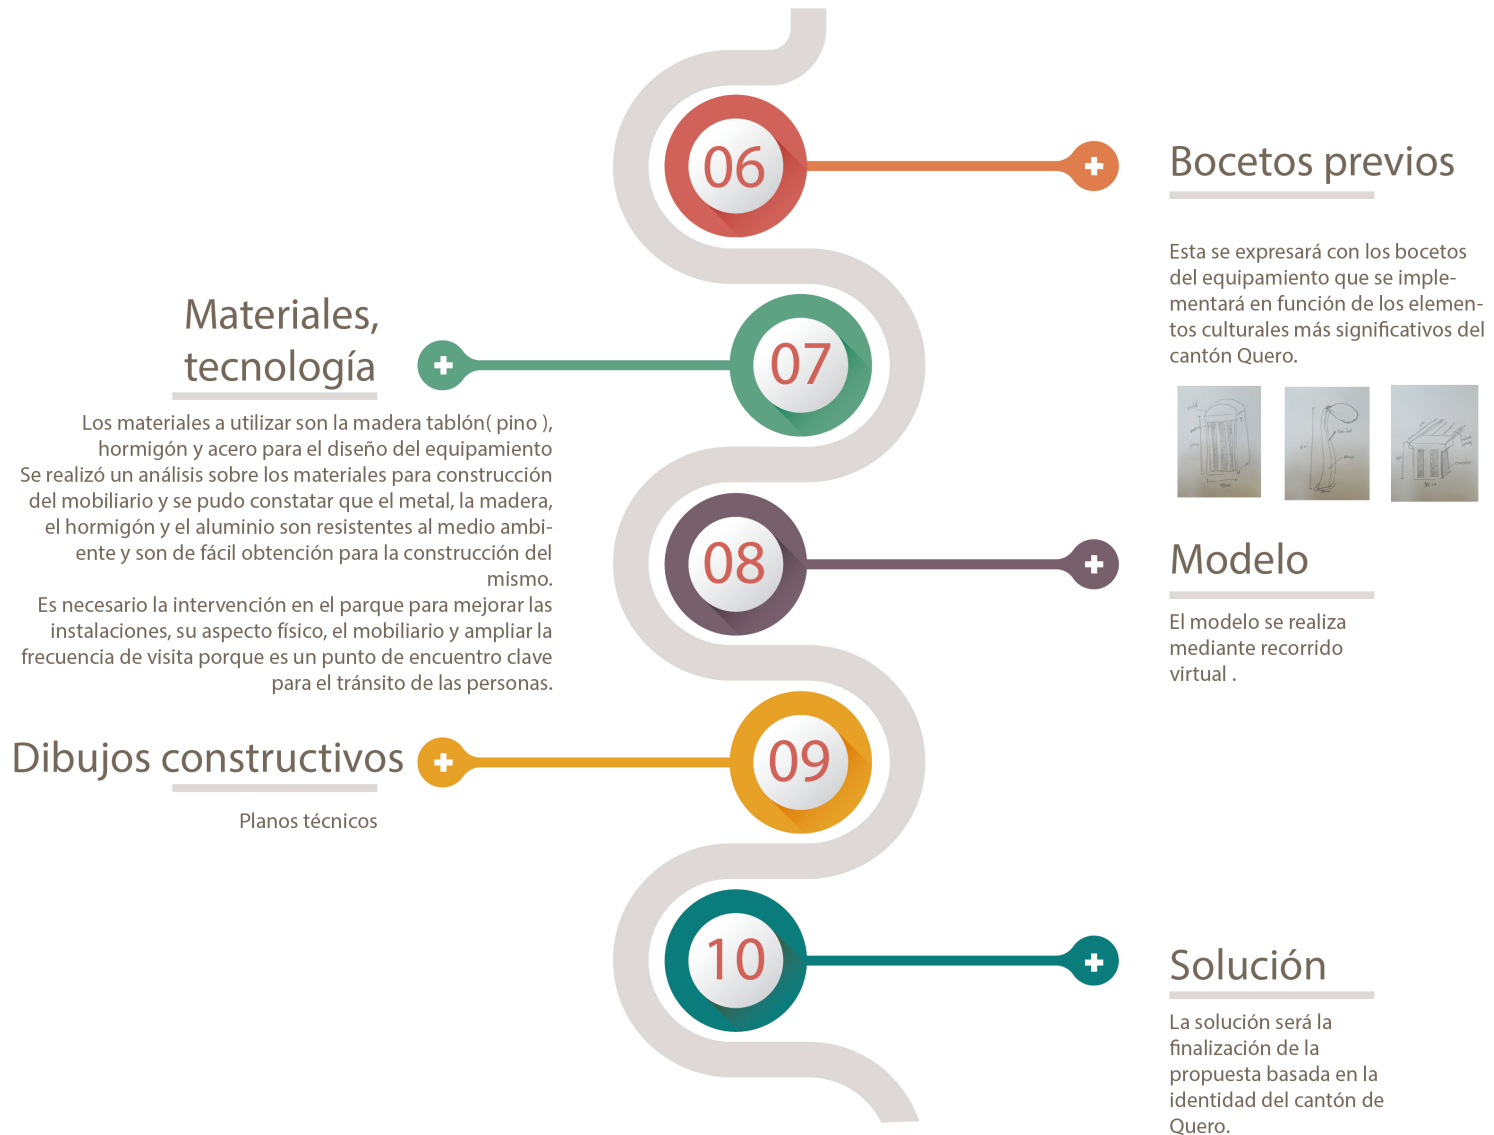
06

Bocetos previos

Esta se expresará con los bocetos del equipamiento que se implementará en función de los elementos culturales más significativos del cantón Quero.

Materiales, tecnología

07

Los materiales a utilizar son la madera tablón( pino ), hormigón y acero para el diseño del equipamiento
Se realizó un análisis sobre los materiales para construcción del mobiliario y se pudo constatar que el metal, la madera, el hormigón y el aluminio son resistentes al medio ambiente y son de fácil obtención para la construcción del mismo.
Es necesario la intervención en el parque para mejorar las instalaciones, su aspecto físico, el mobiliario y ampliar la frecuencia de visita porque es un punto de encuentro clave para el tránsito de las personas.

08

Modelo

El modelo se realiza mediante recorrido virtual .

Dibujos constructivos

09

Planos técnicos

10

Solución

La solución será la finalización de la propuesta basada en la identidad del cantón de Quero.